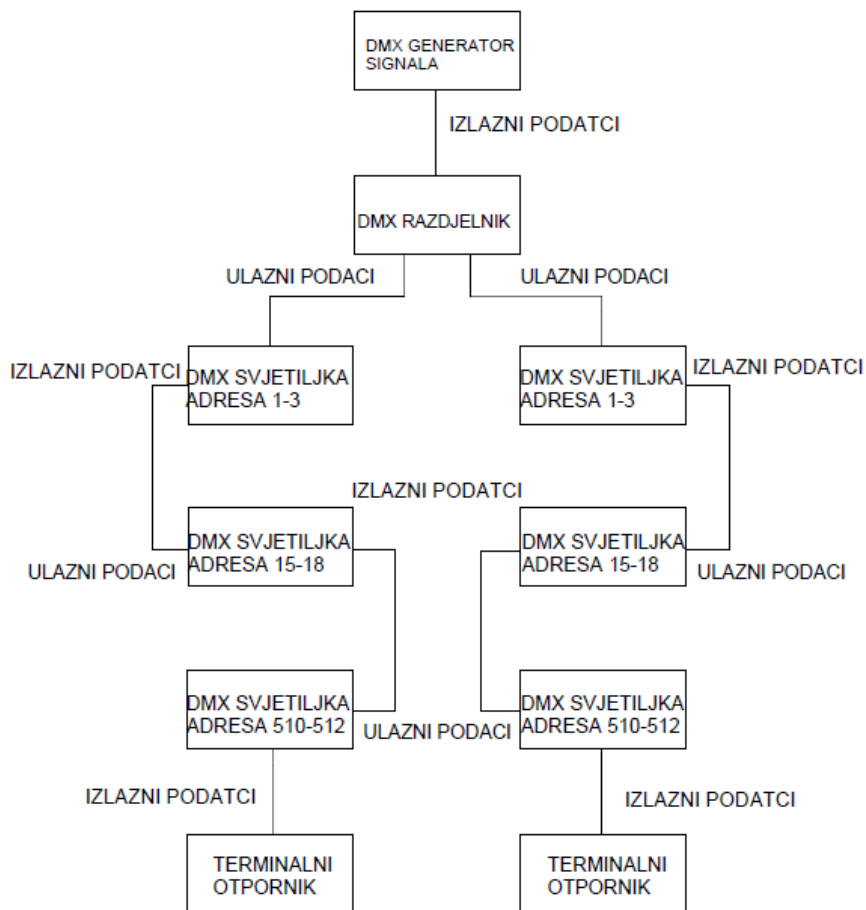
DMX GENERATOR SIGNALA

IZLAZNI PODATCI

DMX RAZDJELNIK

ULAZNI PODACI

ULAZNI PODACI

IZLAZNI PODATCI

DMX SVJETILJKA ADRESA 1-3

DMX SVJETILJKA ADRESA 1-3

IZLAZNI PODATCI

IZLAZNI PODATCI

DMX SVJETILJKA ADRESA 15-18

DMX SVJETILJKA ADRESA 15-18

ULAZNI PODACI

ULAZNI PODACI

DMX SVJETILJKA ADRESA 510-512

ULAZNI PODACI

DMX SVJETILJKA ADRESA 510-512

IZLAZNI PODATCI

IZLAZNI PODATCI

TERMINALNI OTPORNIK

TERMINALNI OTPORNIK